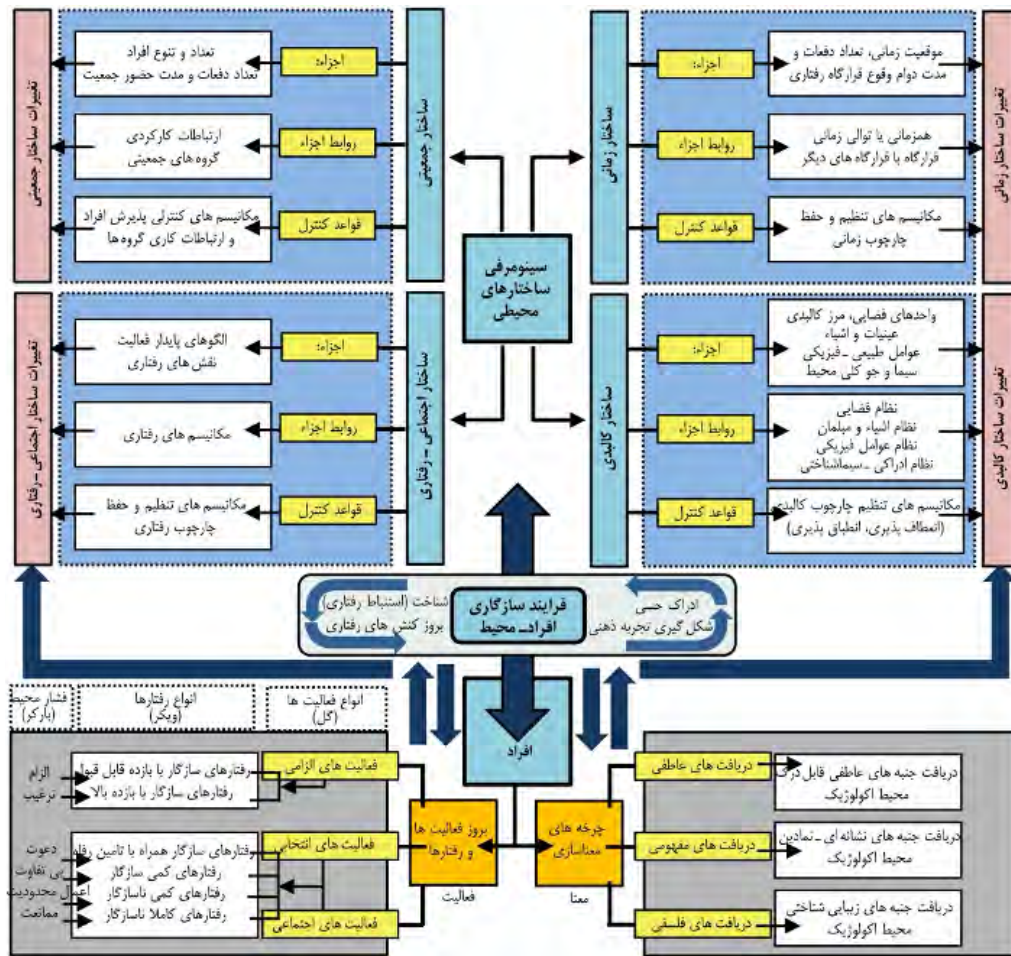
تغییرات ساختار جمعیتی

تعداد و تنوع افراد
تعداد دفعات و مدت حضور جمعیت

اجزاء

ارتباطات کارکردی
گروه های جمعیتی

روابط اجزاء

مکانیسم های کنترلی پذیرش افراد
و ارتباطات کاری گروه ها

قواعد کنترل

ساختار جمعیتی

ساختار زمانی

اجزاء

موقعیت زمانی، تعداد دفعات و
مدت دوام وقوع قرارگاه رفتاری

روابط اجزاء

همزمانی یا توالی زمانی
قرارگاه با قرارگاه های دیگر

قواعد کنترل

مکانیسم های تنظیم و حفظ
چارچوب زمانی

تغییرات ساختار زمانی

سینومرفی
ساختارهای
محیطی

تغییرات ساختار اجتماعی ـ رفتاری

الگوهای پایدار فعالیت
نقش های رفتاری

اجزاء

مکانیسم های رفتاری

روابط اجزاء

مکانیسم های تنظیم و حفظ
چارچوب رفتاری

قواعد کنترل

ساختار اجتماعی ـ رفتاری

ساختار کالبدی

اجزاء

واحدهای فضایی، مرز کالبدی
عینیات و اشیاء
عوامل طبیعی ـ فیزیکی
سیما و جو کلی محیط

روابط اجزاء

نظام فضایی
نظام اشیاء و مبلمان
نظام عوامل فیزیکی
نظام ادراکی ـ سیماشناختی

قواعد کنترل

مکانیسم های تنظیم چارچوب کالبدی
(انعطاف پذیری، انطباق پذیری)

تغییرات ساختار کالبدی

شناخت (استنباط رفتاری)
بروز کنش های رفتاری

فرایند سازگاری
افراد ـ محیط

ادراک حسی
شکل گیری تجربه ذهنی

فشار محیط
(بارکر)

انواع رفتارها
(ویکر)

انواع فعالیت ها
(گل)

افراد

الزام
ترغیب

رفتارهای سازگار با بازده قابل قبول
رفتارهای سازگار با بازده بالا

فعالیت های الزامی

دعوت
بی تفاوت
اعمال محدودیت
ممانعت

رفتارهای سازگار همراه با تامین رفاه
رفتارهای کمی سازگار
رفتارهای کمی ناسازگار
رفتارهای کاملا ناسازگار

فعالیت های انتخابی

فعالیت های اجتماعی

بروز فعالیت ها
و رفتارها

فعالیت

چرخه های
معناسازی

معنا

دریافت های عاطفی

دریافت جنبه های عاطفی قابل درک
محیط اکولوژیک

دریافت های مفهومی

دریافت جنبه های نشانه ای ـ نمادین
محیط اکولوژیک

دریافت های فلسفی

دریافت جنبه های زیبایی شناختی
محیط اکولوژیک